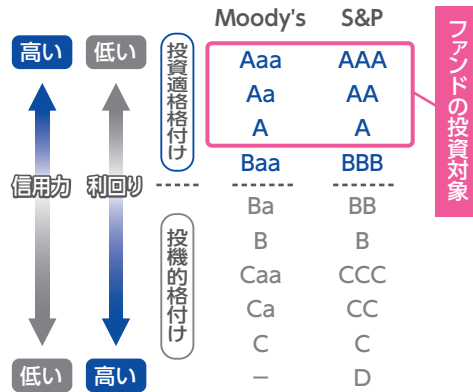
高い 低い

信用力 利回り

低い 高い

投資適格格付け

投機的格付け

| Moody's | S&P |
|---|---|
| Aaa | AAA |
| Aa | AA |
| A | A |
| Baa | BBB |
| Ba | BB |
| B | B |
| Caa | CCC |
| Ca | CC |
| C | C |
| – | D |

ファンドの投資対象